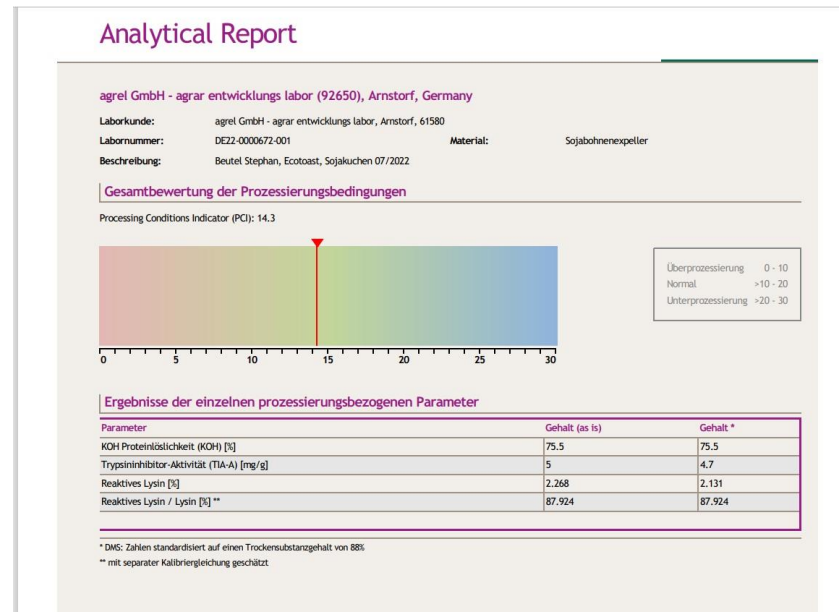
Analytical Report

agrel GmbH - agrar entwicklungs labor (92650), Arnstorf, Germany

Laborkunde: agrel GmbH - agrar entwicklungs labor, Arnstorf, 61580

Labornummer: DE22-0000672-001 Material: Sojabohnenexpeller

Beschreibung: Beutel Stephan, Ecotoast, Sojakuchen 07/2022

Gesamtbewertung der Prozessierungsbedingungen

Processing Conditions Indicator (PCI): 14.3

0 5 10 15 20 25 30

Überprozessierung 0 - 10
Normal >10 - 20
Unterprozessierung >20 - 30

Ergebnisse der einzelnen prozessierungsbezogenen Parameter

| Parameter | Gehalt (as is) | Gehalt * |
|---|---|---|
| KOH Proteinlöslichkeit (KOH) [%] | 75.5 | 75.5 |
| Trypsininhibitor-Aktivität (TIA-A) [mg/g] | 5 | 4.7 |
| Reaktives Lysin [%] | 2.268 | 2.131 |
| Reaktives Lysin / Lysin [%] ** | 87.924 | 87.924 |

* DMS: Zahlen standardisiert auf einen Trockensubstanzgehalt von 88%

** mit separater Kalibriergleichung geschätzt